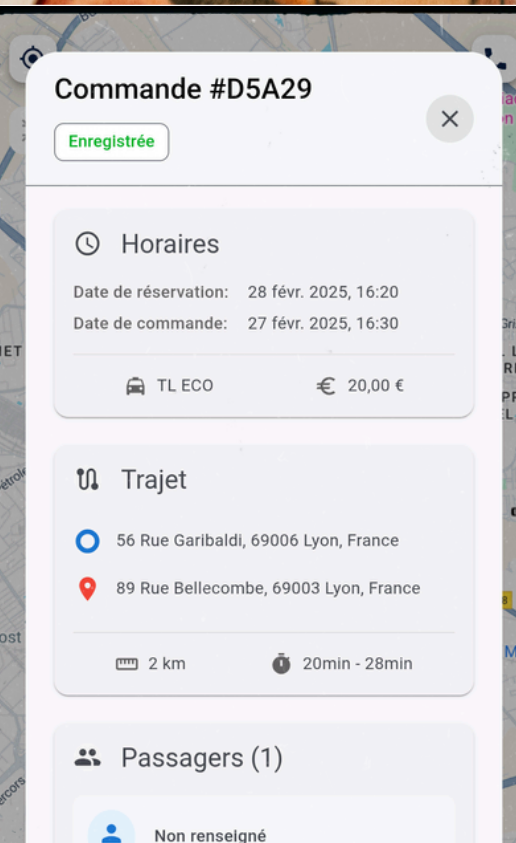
Commande #D5A29

Enregistrée

Horaires

Date de réservation: 28 févr. 2025, 16:20

Date de commande: 27 févr. 2025, 16:30

TL ECO

20,00 €

Trajet

56 Rue Garibaldi, 69006 Lyon, France

89 Rue Bellecombe, 69003 Lyon, France

2 km

20min - 28min

Passagers (1)

Non renseigné